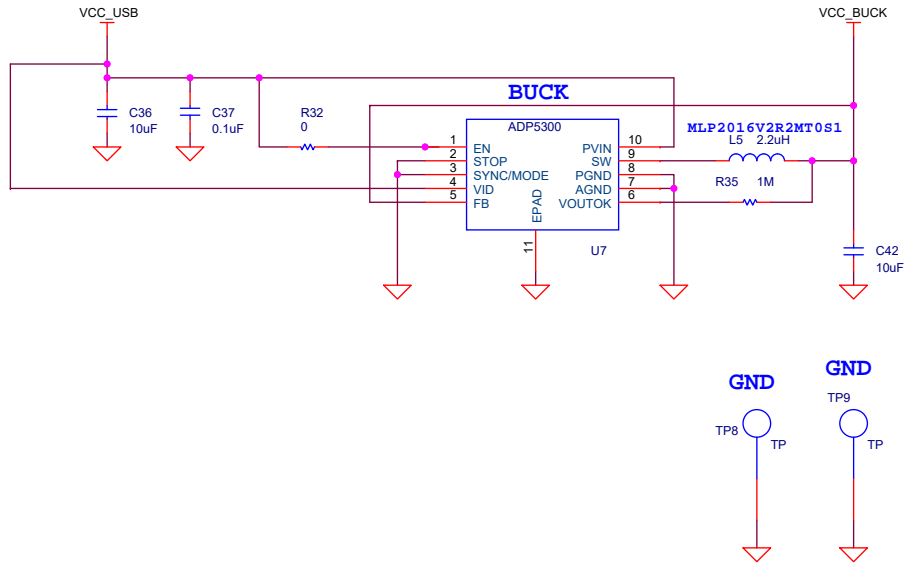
VCC_USB

VCC_BUCK

BUCK

C36
10uF

C37
0.1uF

R32
0

ADP5300

1 EN
2 STOP
3 SYNC/MODE
4 VID
5 FB

10 PVIN
9 SW
8 PGND
7 AGND
6 VOUTOK

EPAD
11

U7

MLP2016V2R2MT0S1
L5 2.2uH

R35 1M

C42
10uF

GND
TP8 TP

GND
TP9 TP